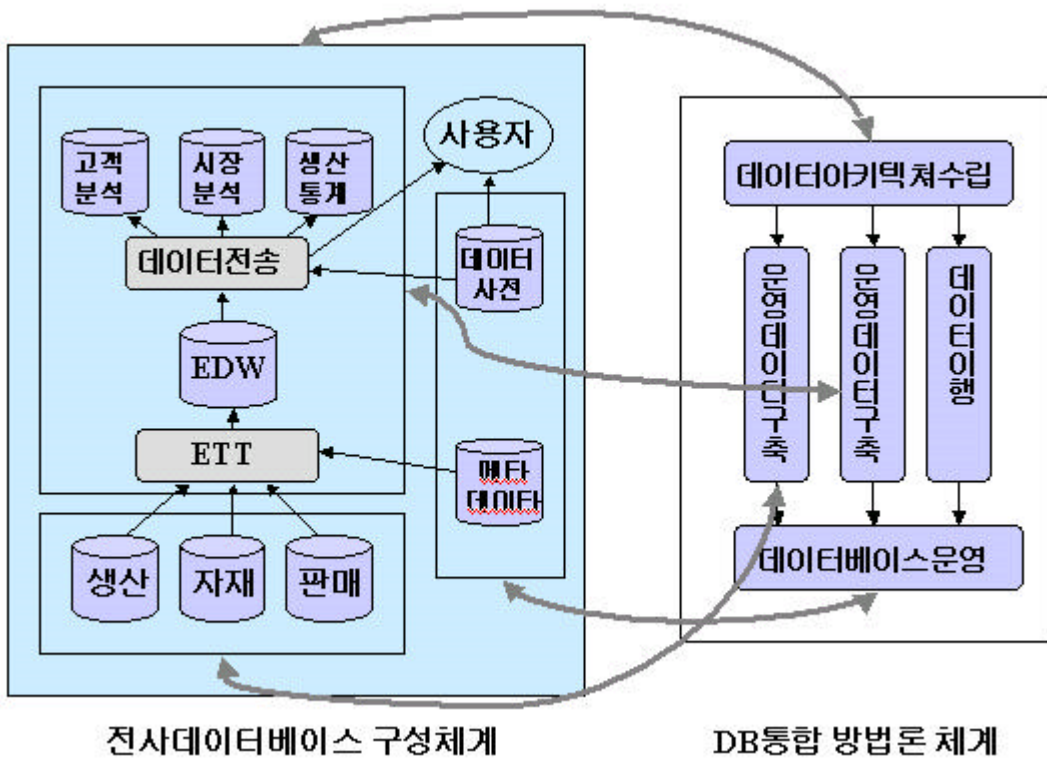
고객 분석

시장 분석

생산 통계

사용자

데이터전송

데이터 사전

EDW

ETT

메타 데이타

생산

자재

판매

데이터아키텍쳐수립

운영데이타구축

운영데이터구축

데이터이행

데이터베이스운영

전사데이터베이스 구성체계

DB통합 방법론 체계